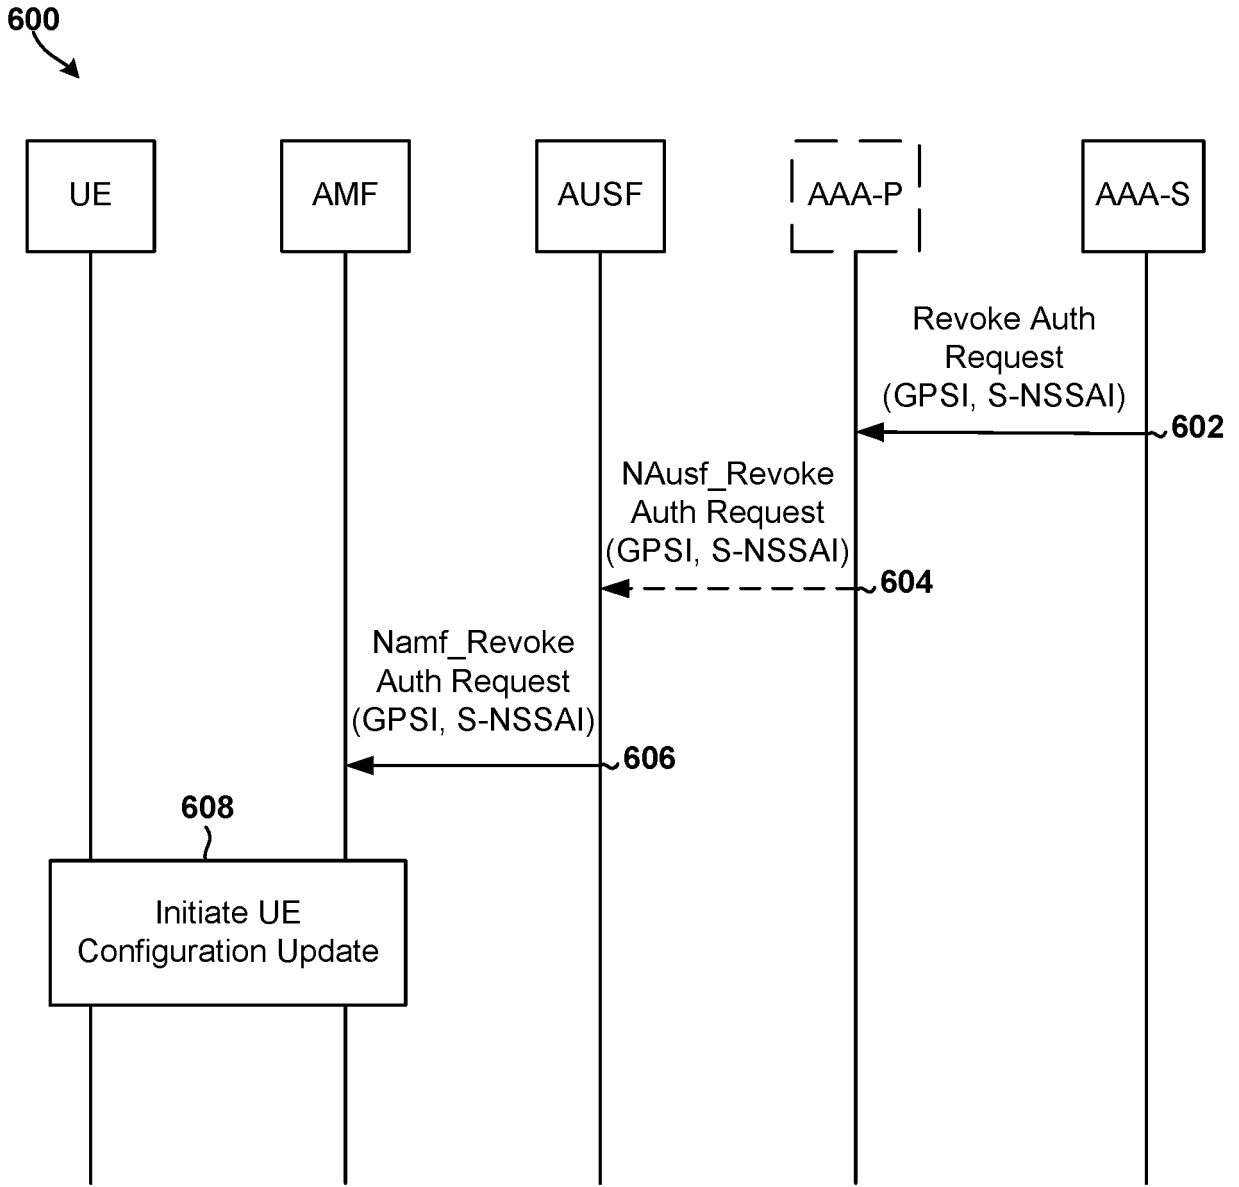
600

UE

AMF

AUSF

AAA-P

AAA-S

Revoke Auth Request (GPSI, S-NSSAI)

602

NAusf_Revoke Auth Request (GPSI, S-NSSAI)

604

Namf_Revoke Auth Request (GPSI, S-NSSAI)

606

608

Initiate UE Configuration Update